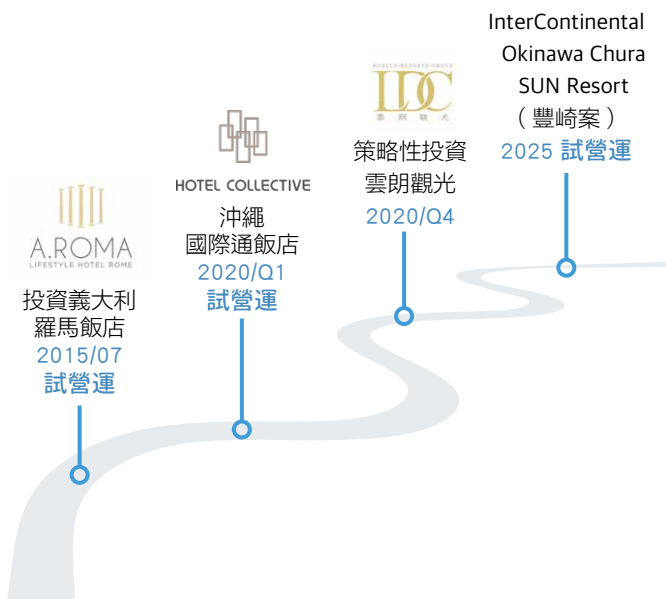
A.ROMA
LIFESTYLE HOTEL ROME
投資義大利羅馬飯店
2015/07
試營運

HOTEL COLLECTIVE
沖繩國際通飯店
2020/Q1
試營運

HOTELS·RESORTS·GROUP
LDC
雲朗觀光
策略性投資雲朗觀光
2020/Q4

InterContinental Okinawa Chura SUN Resort
（豐崎案）
2025 試營運